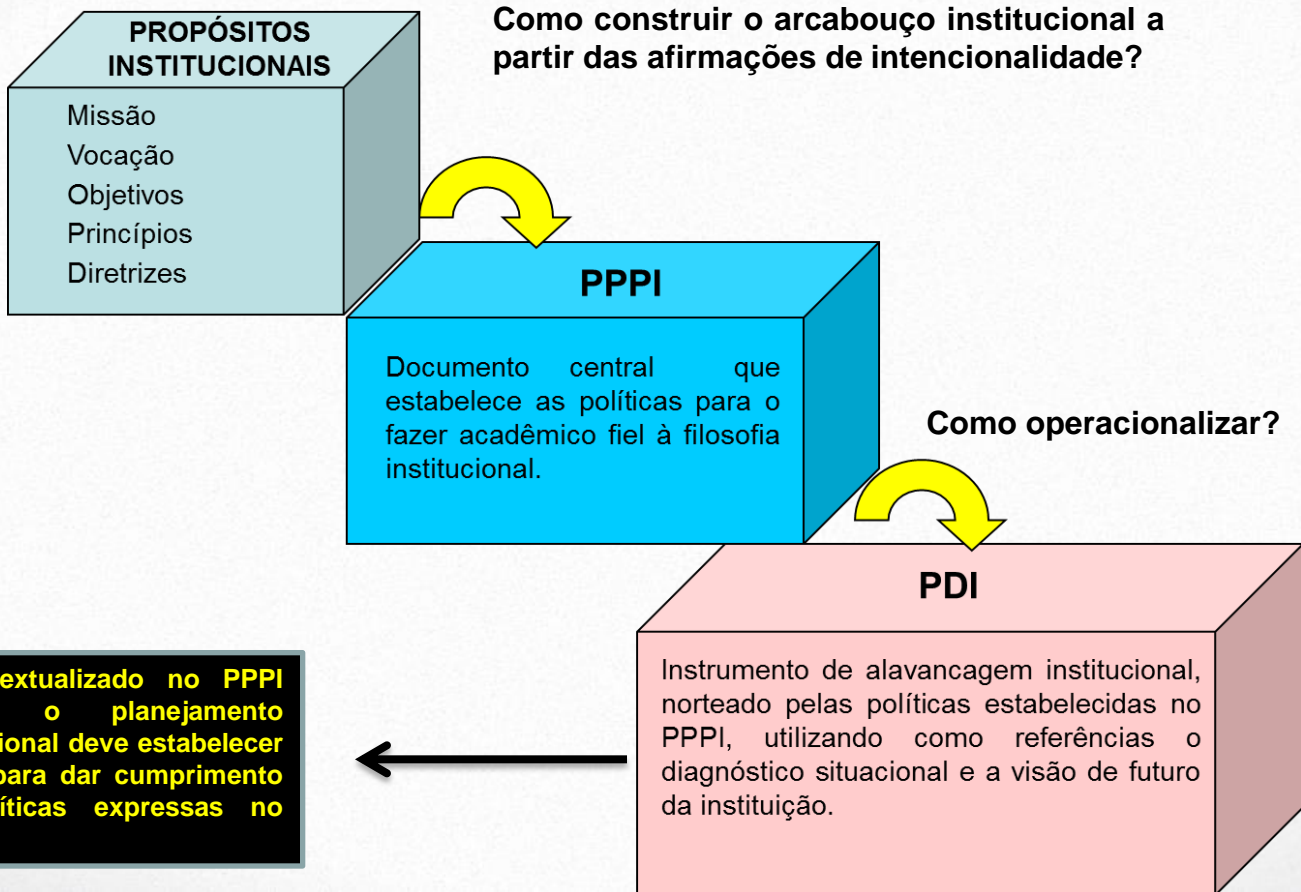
PROPÓSITOS INSTITUCIONAIS

Missão
Vocação
Objetivos
Princípios
Diretrizes

Como construir o arcabouço institucional a partir das afirmações de intencionalidade?

PPPI

Documento central que estabelece as políticas para o fazer acadêmico fiel à filosofia institucional.

Como operacionalizar?

PDI

Instrumento de alavancagem institucional, norteado pelas políticas estabelecidas no PPPI, utilizando como referências o diagnóstico situacional e a visão de futuro da instituição.

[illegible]extualizado no PPPI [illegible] o planejamento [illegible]ional deve estabelecer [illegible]para dar cumprimento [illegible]íticas expressas no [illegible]